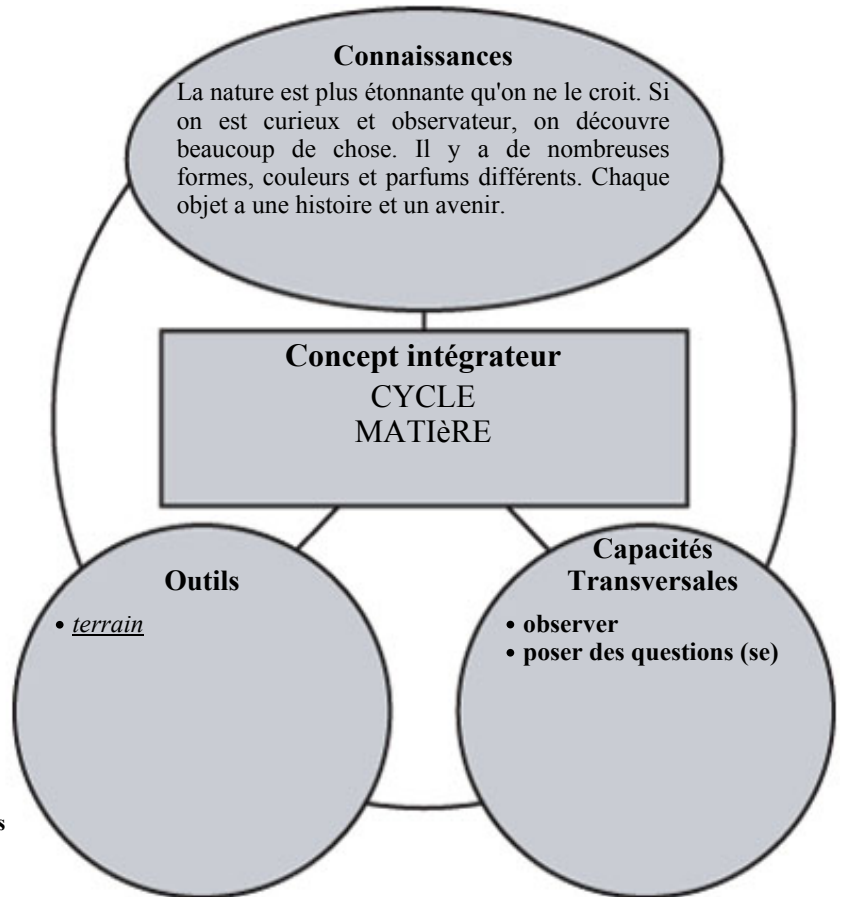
Connaissances

La nature est plus étonnante qu'on ne le croit. Si on est curieux et observateur, on découvre beaucoup de chose. Il y a de nombreuses formes, couleurs et parfums différents. Chaque objet a une histoire et un avenir.

Concept intégrateur
CYCLE
MATIèRE

Outils

• terrain

Capacités Transversales

• observer
• poser des questions (se)

s